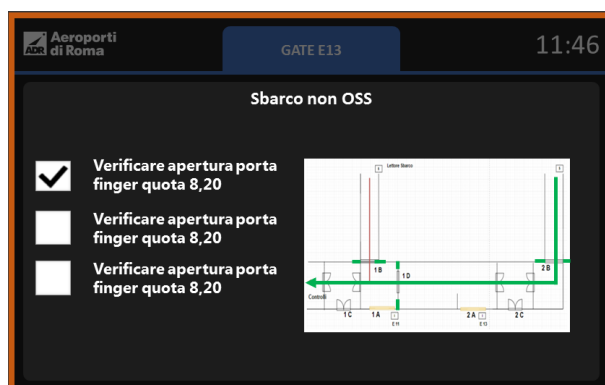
ADR Aeroporti di Roma

GATE E13

11:46

Sbarco non OSS

Verificare apertura porta finger quota 8,20

Verificare apertura porta finger quota 8,20

Verificare apertura porta finger quota 8,20

Lettore Sbarco

1 B

1 D

2 B

Controlli

1 C

1 A

E11

2 A

E13

2 C